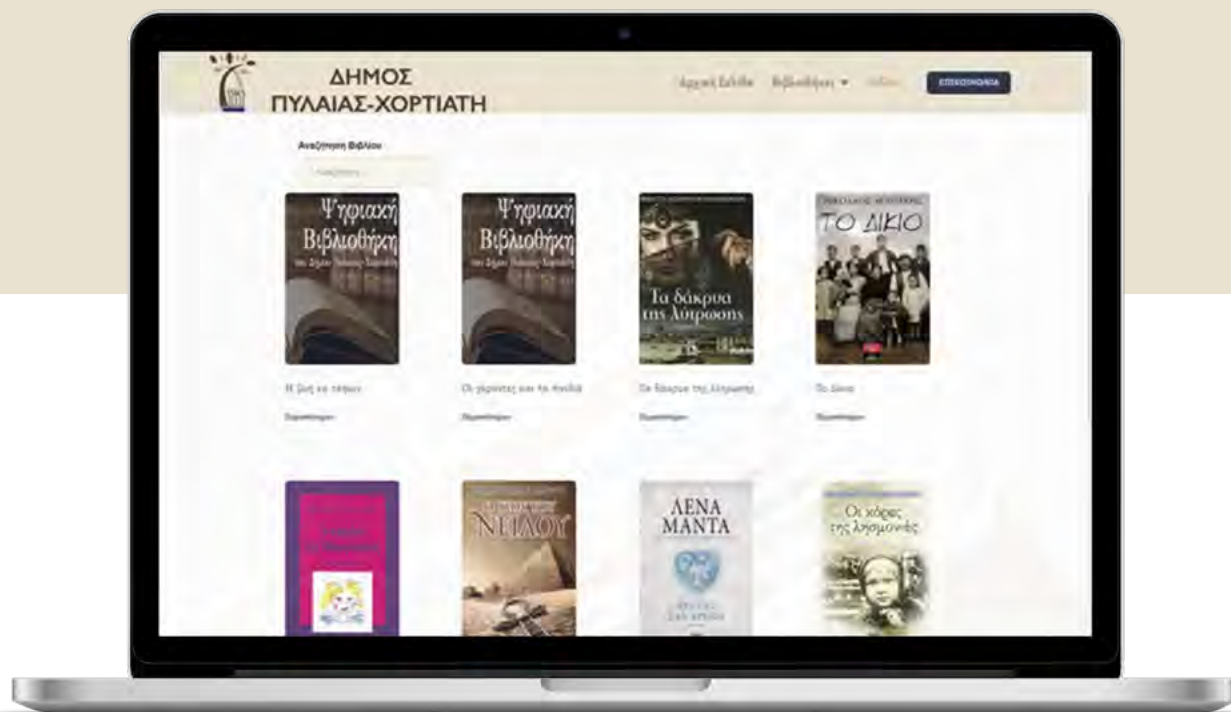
ΔΗΜΟΣ
ΠΥΛΑΙΑΣ-ΧΟΡΤΙΑΤΗ

Αρχική Σελίδα Βιβλιοθήκη ▾ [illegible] ΕΠΙΚΟΙΝΩΝΙΑ

Αναζήτηση Βιβλίου

Αναζήτηση...

Ψηφιακή Βιβλιοθήκη του Δήμου Πυλαίας-Χορτιάτη

Ψηφιακή Βιβλιοθήκη του Δήμου Πυλαίας-Χορτιάτη

Τα δάκρυα της Λύτρωσης

ΤΟ ΔΙΚΙΟ

Η ζωή να τρέχει

Οι γέροντες και το παιδί

Τα δάκρυα της λύτρωσης

Το Δίκιο

Περισσότερα

Περισσότερα

Περισσότερα

Περισσότερα

ΝΕΙΛΟΥ

ΛΕΝΑ ΜΑΝΤΑ

Οι κόρες της λησμονιάς